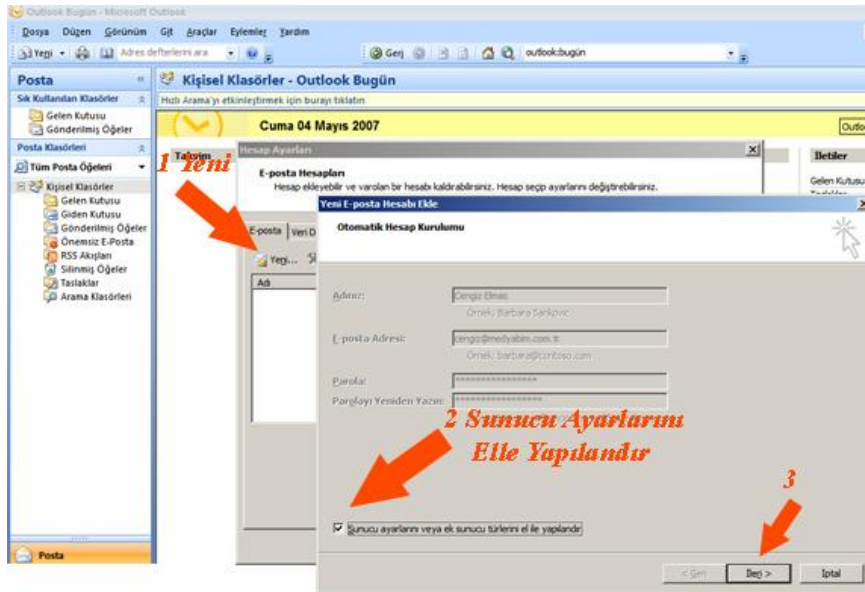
Outlook Bugün - Microsoft Outlook

Dosya Düzen Görünüm Git Araçlar Eylemler Yardım

Yeni Adres defterlerini ara Geri outlook:bugün

Posta

Sık Kullanılan Klasörler

Gelen Kutusu
Gönderilmiş Öğeler

Posta Klasörleri

Tüm Posta Öğeleri

Kişisel Klasörler
Gelen Kutusu
Giden Kutusu
Gönderilmiş Öğeler
Önemsiz E-Posta
RSS Akışları
Silinmiş Öğeler
Taslaklar
Arama Klasörleri

Posta

Kişisel Klasörler - Outlook Bugün

Hızlı Arama'yı etkinleştirmek için burayı tıklatın

Cuma 04 Mayıs 2007

Outlo

İletiler

Gelen Kutusu

Takvim

Hesap Ayarları

E-posta Hesapları
Hesap ekleyebilir ve varolan bir hesabı kaldırabilirsiniz. Hesap seçip ayarlarını değiştirebilirsiniz.

1 Yeni

E-posta Veri D

Yeni...

Adı

Yeni E-posta Hesabı Ekle

Otomatik Hesap Kurulumu

Adınız: Cengiz Elmas
Örnek: Barbara Sankovic

E-posta Adresi: cengiz@medyabim.com.tr
Örnek: barbara@contoso.com

Parola: ****************

Parolayı Yeniden Yazın: ****************

2 Sunucu Ayarlarını Elle Yapılandır

3

Sunucu ayarlarını veya ek sunucu türlerini el ile yapılandır

< Geri İleri > İptal